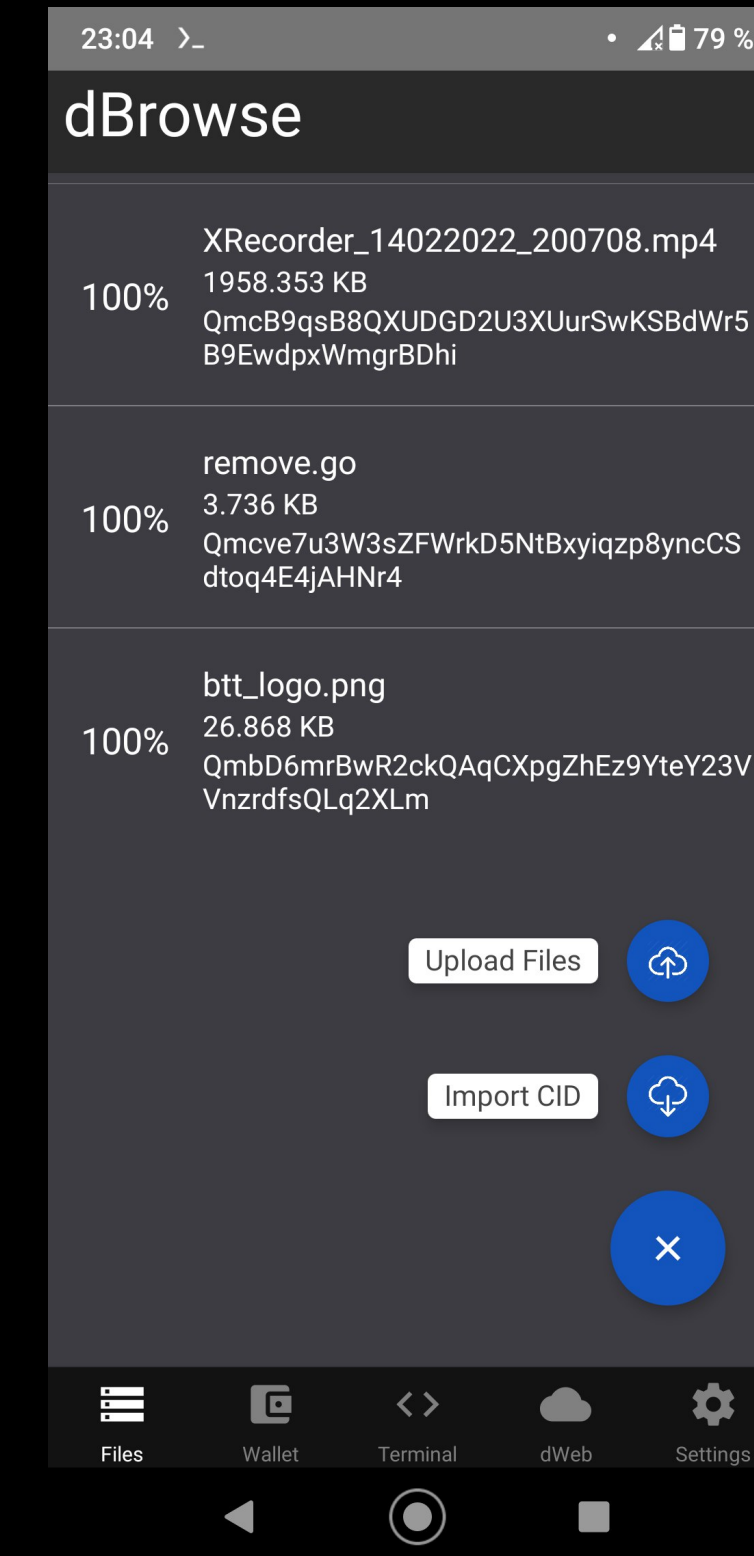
23:04 >_

79 %

dBrowse

100%
XRecorder_14022022_200708.mp4
1958.353 KB
QmcB9qsB8QXUDGD2U3XUurSwKSBdWr5B9EwdpxWmgrBDhi

100%
remove.go
3.736 KB
Qmcve7u3W3sZFWrkD5NtBxyiqzp8yncCSdtoq4E4jAHNr4

100%
btt_logo.png
26.868 KB
QmbD6mrBwR2ckQAqCXpgZhEz9YteY23VVnzrdfsQLq2XLm

Upload Files

Import CID

×

Files
Wallet
Terminal
dWeb
Settings